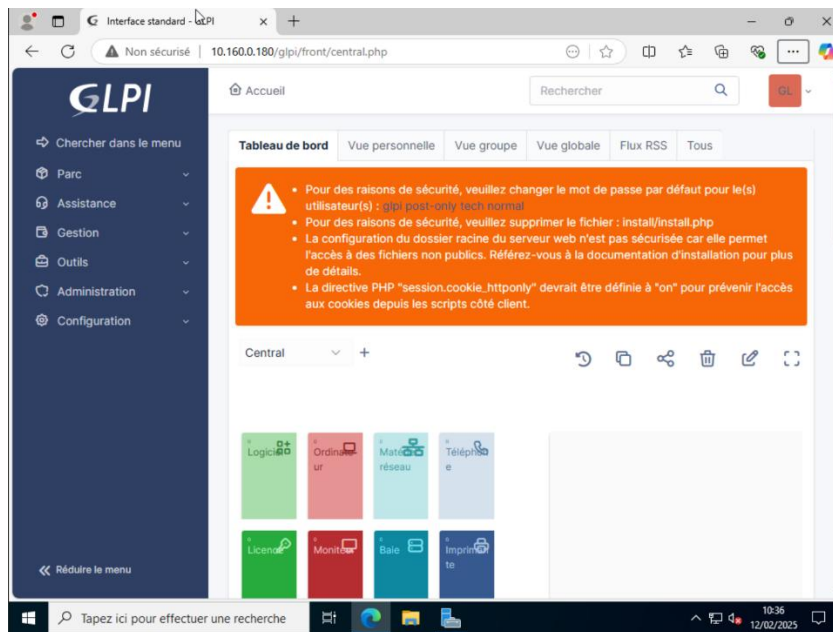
Interface standard - GLPI

Non sécurisé | 10.160.0.180/glpi/front/central.php

GLPI

Accueil

Rechercher

GL

Chercher dans le menu
Parc
Assistance
Gestion
Outils
Administration
Configuration

Tableau de bord | Vue personnelle | Vue groupe | Vue globale | Flux RSS | Tous

• Pour des raisons de sécurité, veuillez changer le mot de passe par défaut pour le(s) utilisateur(s) : glpi post-only tech normal
• Pour des raisons de sécurité, veuillez supprimer le fichier : install/install.php
• La configuration du dossier racine du serveur web n'est pas sécurisée car elle permet l'accès à des fichiers non publics. Référez-vous à la documentation d'installation pour plus de détails.
• La directive PHP "session.cookie_httponly" devrait être définie à "on" pour prévenir l'accès aux cookies depuis les scripts côté client.

Central

Logiciel
Ordinateur
Matériel réseau
Téléphone
Licence
Moniteur
Baie
Imprimante

Réduire le menu

Tapez ici pour effectuer une recherche

10:36
12/02/2025